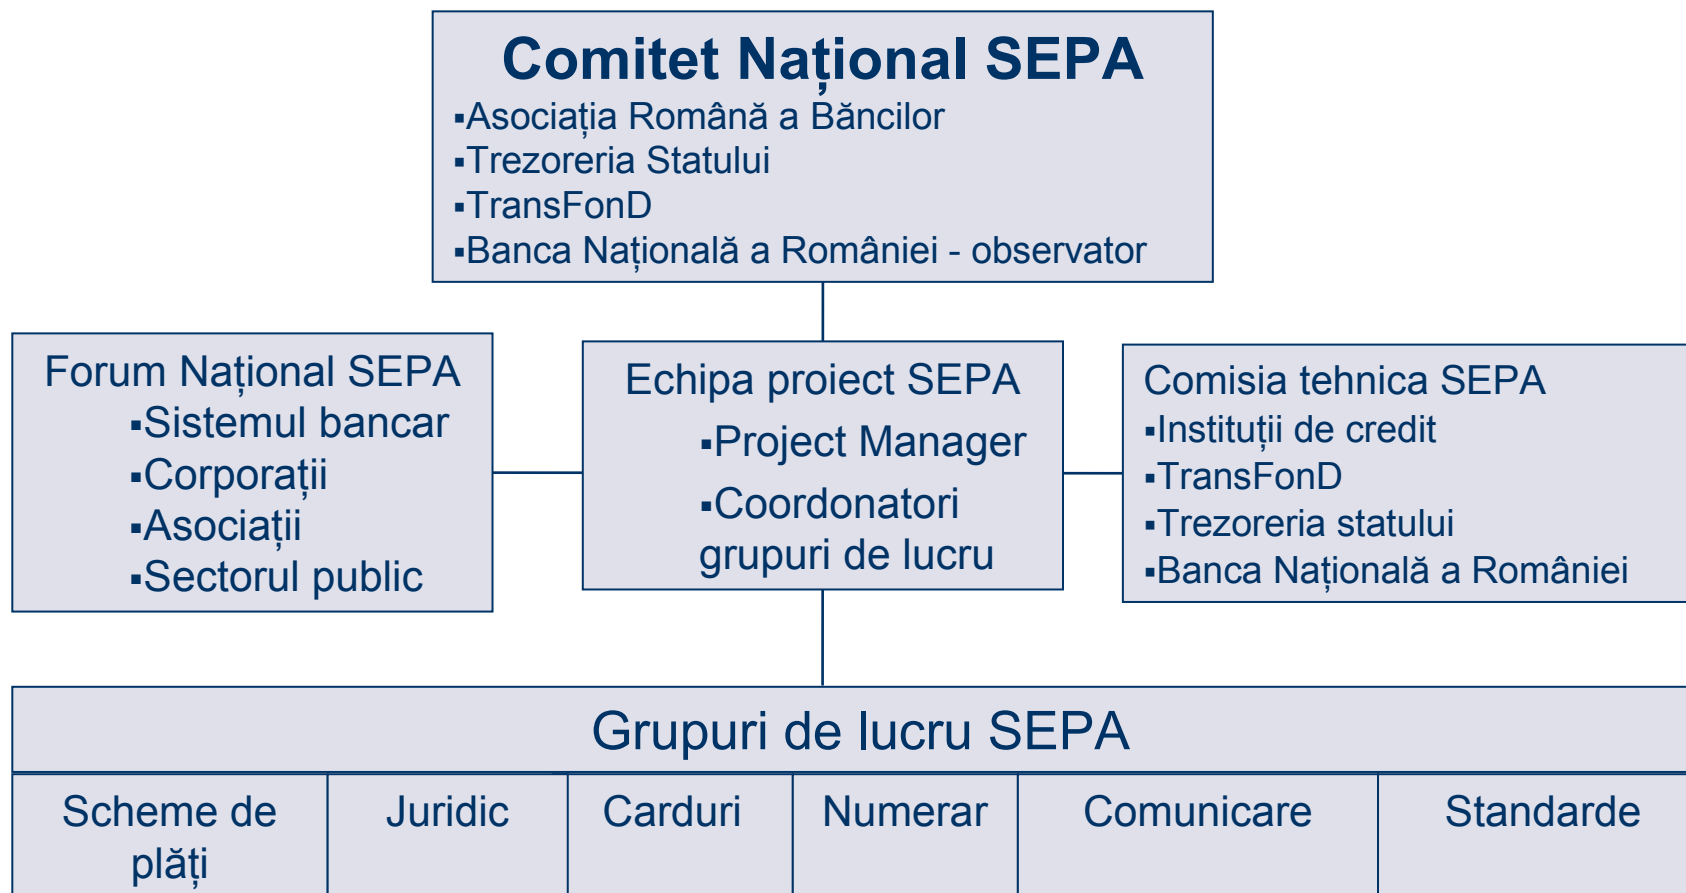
Comitet Național SEPA
▪Asociația Română a Băncilor
▪Trezoreria Statului
▪TransFonD
▪Banca Națională a României - observator

Forum Național SEPA
▪Sistemul bancar
▪Corporații
▪Asociații
▪Sectorul public

Echipa proiect SEPA
▪Project Manager
▪Coordonatori grupuri de lucru

Comisia tehnica SEPA
▪Instituții de credit
▪TransFonD
▪Trezoreria statului
▪Banca Națională a României

Grupuri de lucru SEPA

| Scheme de plăți | Juridic | Carduri | Numerar | Comunicare | Standarde |
|---|---|---|---|---|---|